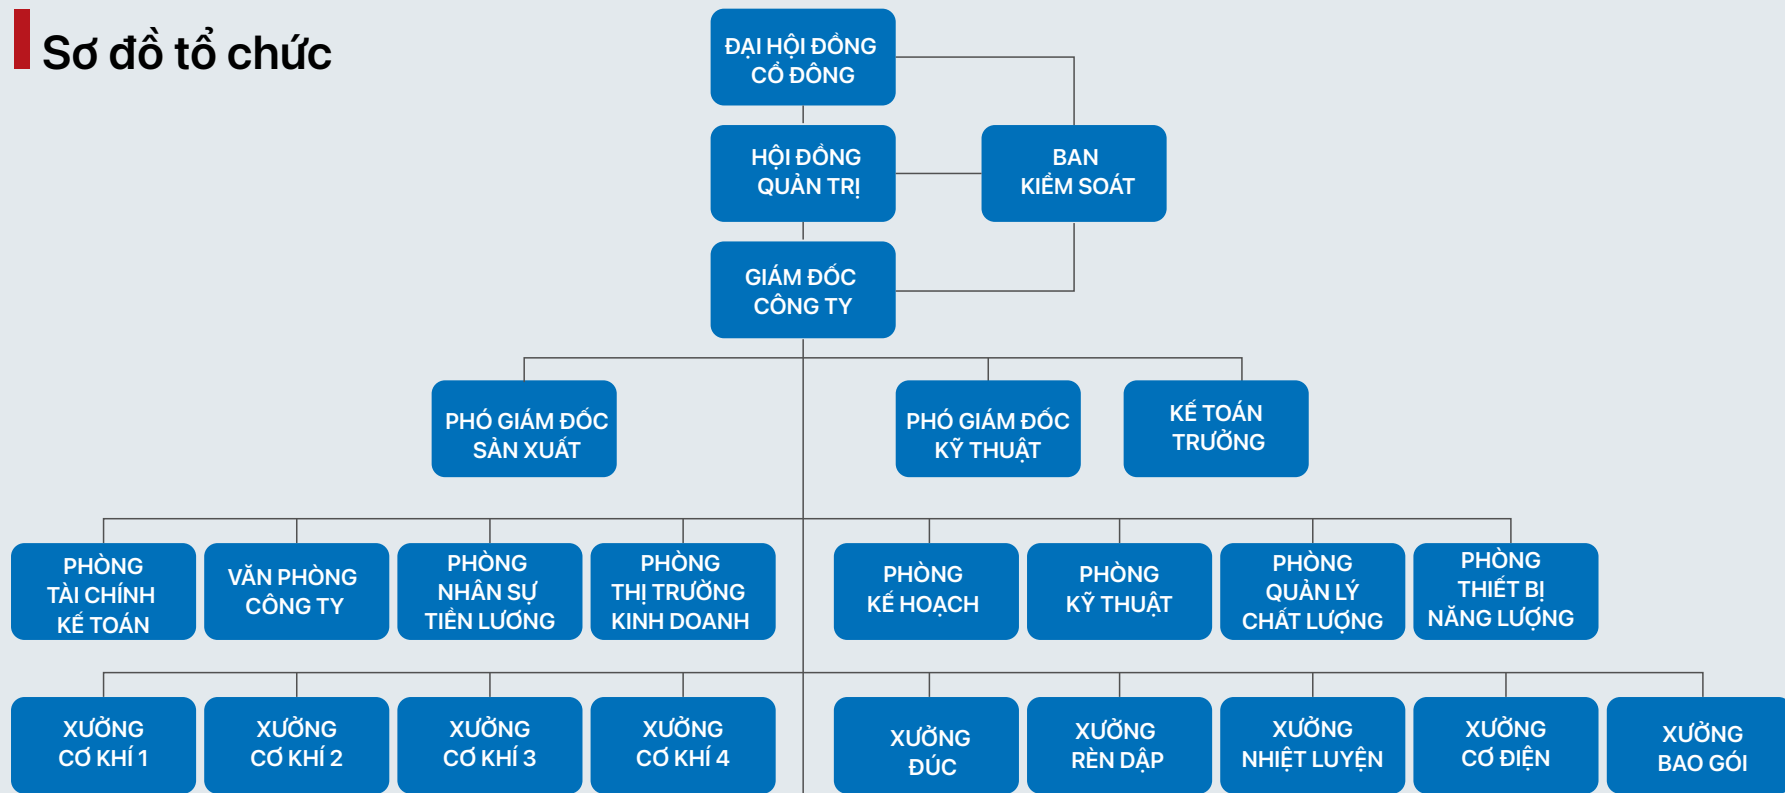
Sơ đồ tổ chức

ĐẠI HỘI ĐỒNG CỔ ĐÔNG

HỘI ĐỒNG QUẢN TRỊ

BAN KIỂM SOÁT

GIÁM ĐỐC CÔNG TY

PHÓ GIÁM ĐỐC SẢN XUẤT

PHÓ GIÁM ĐỐC KỸ THUẬT

KẾ TOÁN TRƯỞNG

PHÒNG TÀI CHÍNH KẾ TOÁN

VĂN PHÒNG CÔNG TY

PHÒNG NHÂN SỰ TIỀN LƯƠNG

PHÒNG THỊ TRƯỜNG KINH DOANH

PHÒNG KẾ HOẠCH

PHÒNG KỸ THUẬT

PHÒNG QUẢN LÝ CHẤT LƯỢNG

PHÒNG THIẾT BỊ NĂNG LƯỢNG

XƯỞNG CƠ KHÍ 1

XƯỞNG CƠ KHÍ 2

XƯỞNG CƠ KHÍ 3

XƯỞNG CƠ KHÍ 4

XƯỞNG ĐÚC

XƯỞNG RÈN DẬP

XƯỞNG NHIỆT LUYỆN

XƯỞNG CƠ ĐIỆN

XƯỞNG BAO GÓI